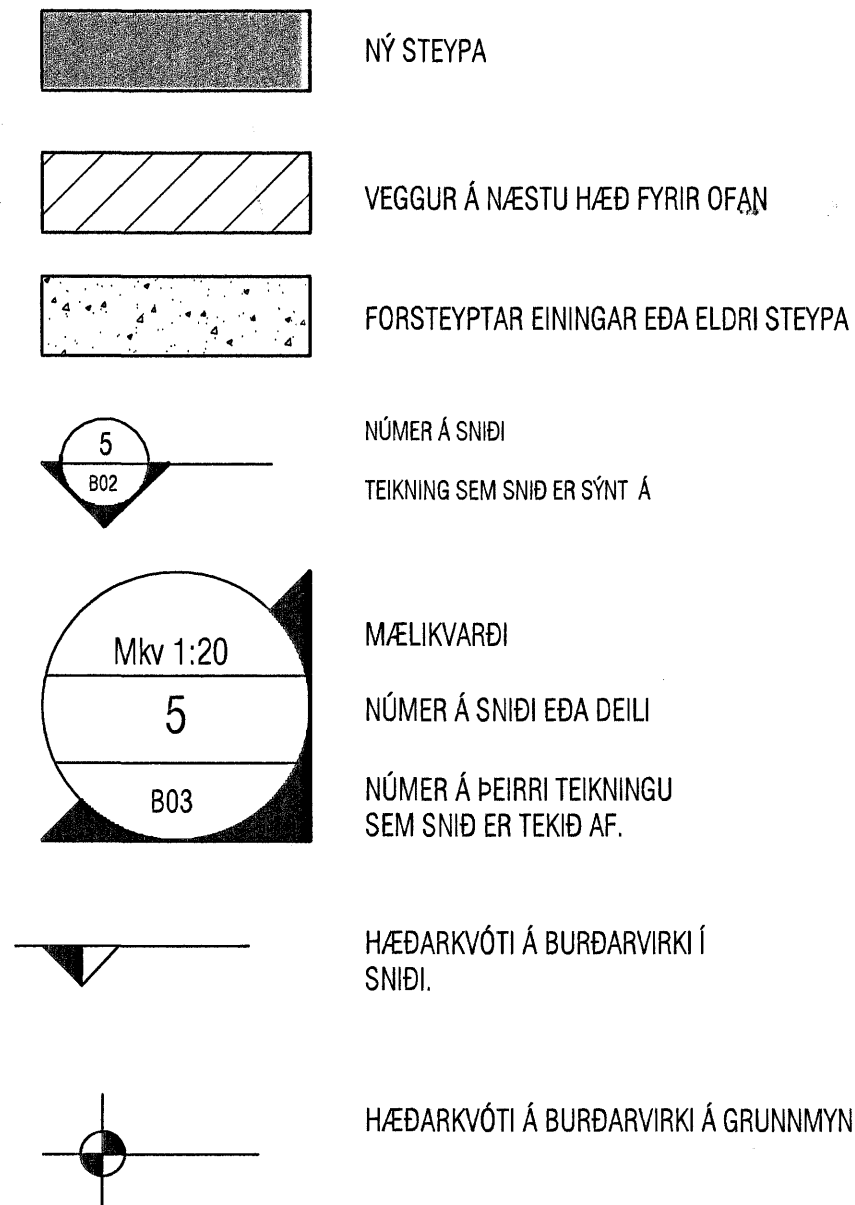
NÝ STEYPA

VEGGUR Á NÆSTU HÆÐ FYRIR OFAN

FORSTEYPTAR EININGAR EÐA ELDRI STEYPA

5
B02

NÚMER Á SNIÐI

TEIKNING SEM SNIÐ ER SÝNT Á

Mkv 1:20
5
B03

MÆLIKVARÐI

NÚMER Á SNIÐI EÐA DEILI

NÚMER Á ÞEIRRI TEIKNINGU SEM SNIÐ ER TEKIÐ AF.

HÆÐARKVÓTI Á BURÐARVIRKI Í SNIÐI.

HÆÐARKVÓTI Á BURÐARVIRKI Á GRUNNMYN